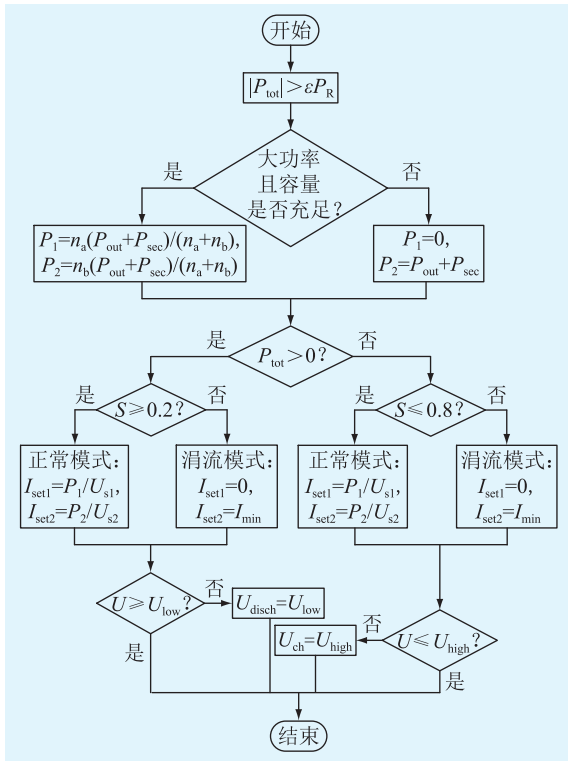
开始

$|P_{tot}|>\varepsilon P_R$

大功率且容量是否充足?

是

否

$P_1=n_a(P_{out}+P_{sec})/(n_a+n_b)$,
$P_2=n_b(P_{out}+P_{sec})/(n_a+n_b)$

$P_1=0$,
$P_2=P_{out}+P_{sec}$

是

$P_{tot}>0$?

否

是

$S\geqslant0.2$?

否

是

$S\leqslant0.8$?

否

正常模式:
$I_{set1}=P_1/U_{s1}$,
$I_{set2}=P_2/U_{s2}$

涓流模式:
$I_{set1}=0$,
$I_{set2}=I_{min}$

正常模式:
$I_{set1}=P_1/U_{s1}$,
$I_{set2}=P_2/U_{s2}$

涓流模式:
$I_{set1}=0$,
$I_{set2}=I_{min}$

$U\geqslant U_{low}$?

否

$U_{disch}=U_{low}$

是

否

$U_{ch}=U_{high}$

$U\leqslant U_{high}$?

是

结束